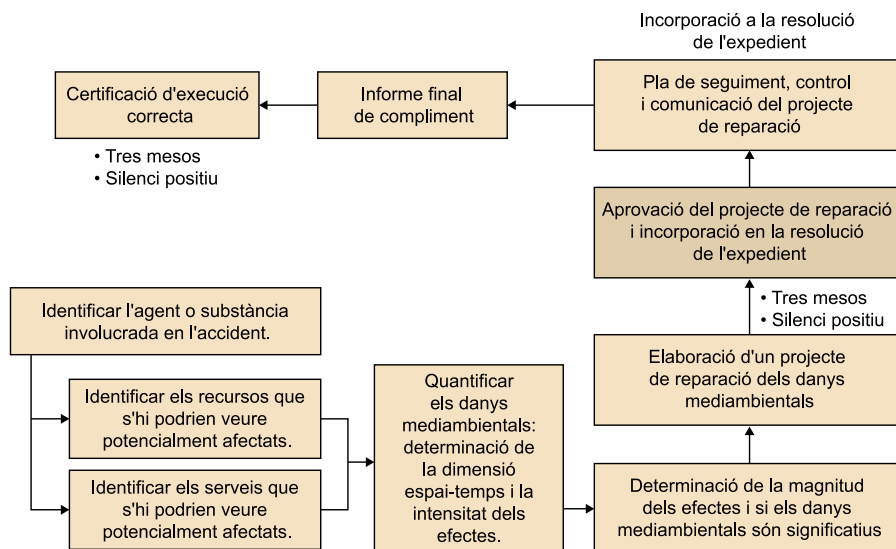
Incorporació a la resolució de l'expedient

Certificació d'execució correcta

Informe final de compliment

Pla de seguiment, control i comunicació del projecte de reparació

• Tres mesos
• Silenci positiu

Aprovació del projecte de reparació i incorporació en la resolució de l'expedient

• Tres mesos
• Silenci positiu

Identificar l'agent o substància involucrada en l'accident.

Identificar els recursos que s'hi podrien veure potencialment afectats.

Identificar els serveis que s'hi podrien veure potencialment afectats.

Quantificar els danys mediambientals: determinació de la dimensió espai-temps i la intensitat dels efectes.

Elaboració d'un projecte de reparació dels danys mediambientals

Determinació de la magnitud dels efectes i si els danys mediambientals són significatius